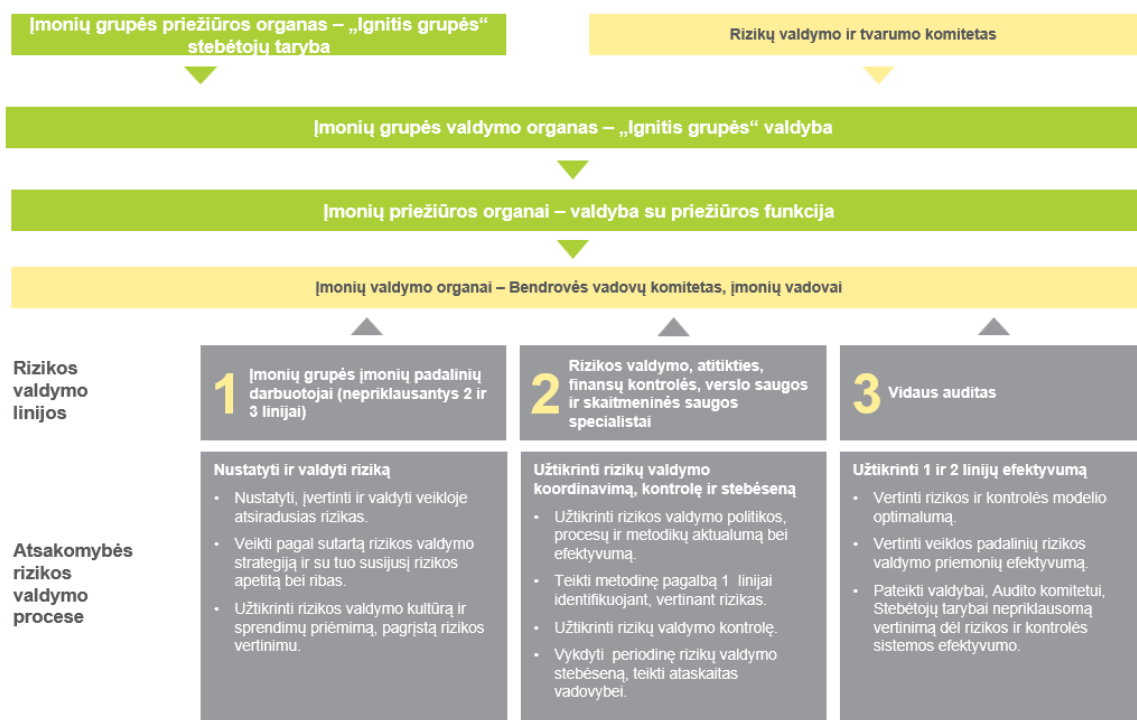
Įmonių grupės priežiūros organas – „Ignitis grupės“ stebėtojų taryba

Rizikų valdymo ir tvarumo komitetas

Įmonių grupės valdymo organas – „Ignitis grupės“ valdyba

Įmonių priežiūros organai – valdyba su priežiūros funkcija

Įmonių valdymo organai – Bendrovės vadovų komitetas, įmonių vadovai

Rizikos valdymo linijos

1 Įmonių grupės įmonių padalinių darbuotojai (nepriklausantys 2 ir 3 linijai)

2 Rizikos valdymo, atitikties, finansų kontrolės, verslo saugos ir skaitmeninės saugos specialistai

3 Vidaus auditas

Atsakomybės rizikos valdymo procese

Nustatyti ir valdyti riziką

• Nustatyti, įvertinti ir valdyti veikloje atsiradusias rizikas.
• Veikti pagal sutartą rizikos valdymo strategiją ir su tuo susijusį rizikos apetitą bei ribas.
• Užtikrinti rizikos valdymo kultūrą ir sprendimų priėmimą, pagrįstą rizikos vertinimu.

Užtikrinti rizikų valdymo koordinavimą, kontrolę ir stebėseną

• Užtikrinti rizikos valdymo politikos, procesų ir metodikų aktualumą bei efektyvumą.
• Teikti metodinę pagalbą 1 linijai identifikuojant, vertinant rizikas.
• Užtikrinti rizikų valdymo kontrolę.
• Vykdyti periodinę rizikų valdymo stebėseną, teikti ataskaitas vadovybei.

Užtikrinti 1 ir 2 linijų efektyvumą

• Vertinti rizikos ir kontrolės modelio optimalumą.
• Vertinti veiklos padalinių rizikos valdymo priemonių efektyvumą.
• Pateikti valdybai, Audito komitetui, Stebėtojų tarybai nepriklausomą vertinimą dėl rizikos ir kontrolės sistemos efektyvumo.